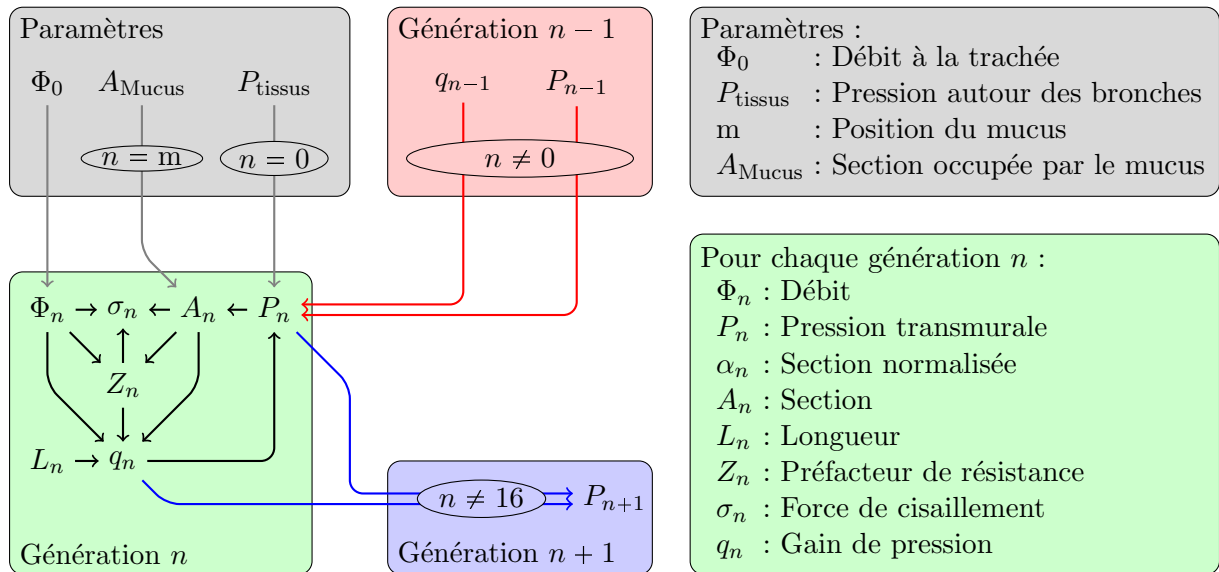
Paramètres

$\Phi_0$ $A_{\text{Mucus}}$ $P_{\text{tissus}}$

$n = \text{m}$ $n = 0$

Génération $n-1$

$q_{n-1}$ $P_{n-1}$

$n \neq 0$

Paramètres :
$\Phi_0$ : Débit à la trachée
$P_{\text{tissus}}$ : Pression autour des bronches
m : Position du mucus
$A_{\text{Mucus}}$ : Section occupée par le mucus

$\Phi_n \rightarrow \sigma_n \leftarrow A_n \leftarrow P_n$

$Z_n$

$L_n \rightarrow q_n$

Génération $n$

$n \neq 16$ $P_{n+1}$

Génération $n+1$

Pour chaque génération $n$ :
$\Phi_n$ : Débit
$P_n$ : Pression transmurale
$\alpha_n$ : Section normalisée
$A_n$ : Section
$L_n$ : Longueur
$Z_n$ : Préfacteur de résistance
$\sigma_n$ : Force de cisaillement
$q_n$ : Gain de pression